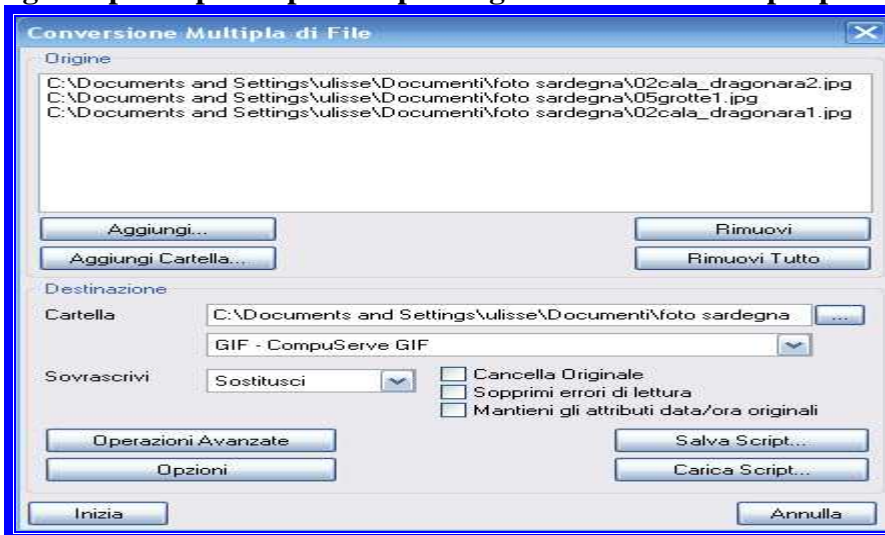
Conversione Multipla di File

Origine

C:\Documents and Settings\ulisse\Documenti\foto sardegna\02cala_dragonara2.jpg
C:\Documents and Settings\ulisse\Documenti\foto sardegna\05grotte1.jpg
C:\Documents and Settings\ulisse\Documenti\foto sardegna\02cala_dragonara1.jpg

Aggiungi...

Rimuovi

Aggiungi Cartella...

Rimuovi Tutto

Destinazione

Cartella

C:\Documents and Settings\ulisse\Documenti\foto sardegna

...

GIF - CompuServe GIF

Sovrascrivi

Sostitusci

Cancella Originale

Sopprimi errori di lettura

Mantieni gli attributi data/ora originali

Operazioni Avanzate

Salva Script...

Opzioni

Carica Script...

Inizia

Annulla